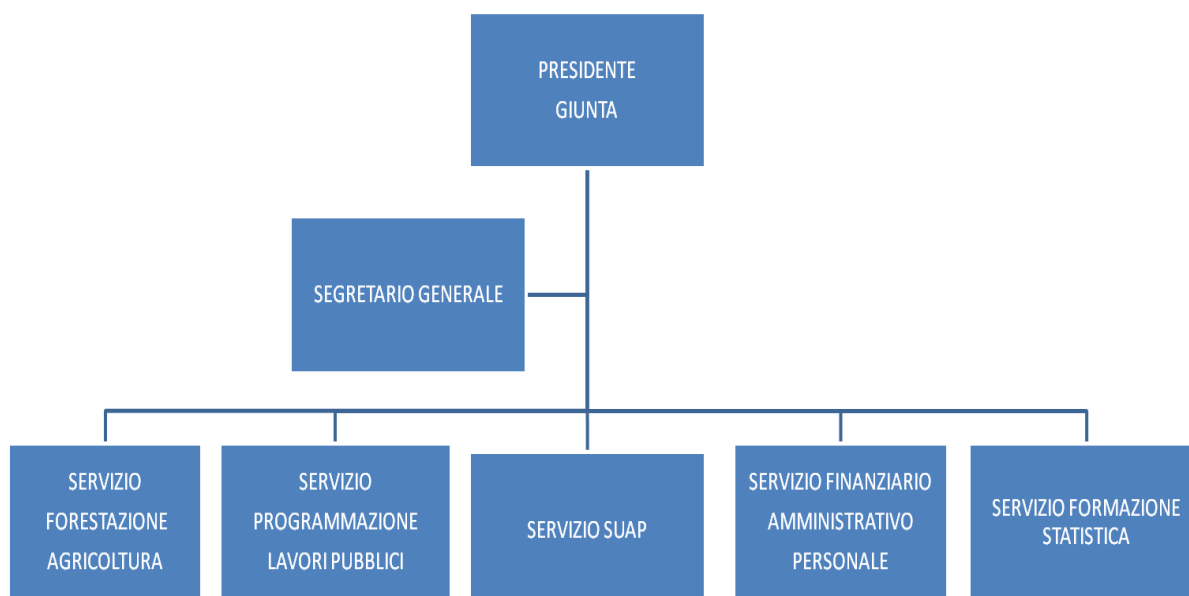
PRESIDENTE
GIUNTA

SEGRETARIO GENERALE

SERVIZIO
FORESTAZIONE
AGRICOLTURA

SERVIZIO
PROGRAMMAZIONE
LAVORI PUBBLICI

SERVIZIO SUAP

SERVIZIO FINANZIARIO
AMMINISTRATIVO
PERSONALE

SERVIZIO FORMAZIONE
STATISTICA